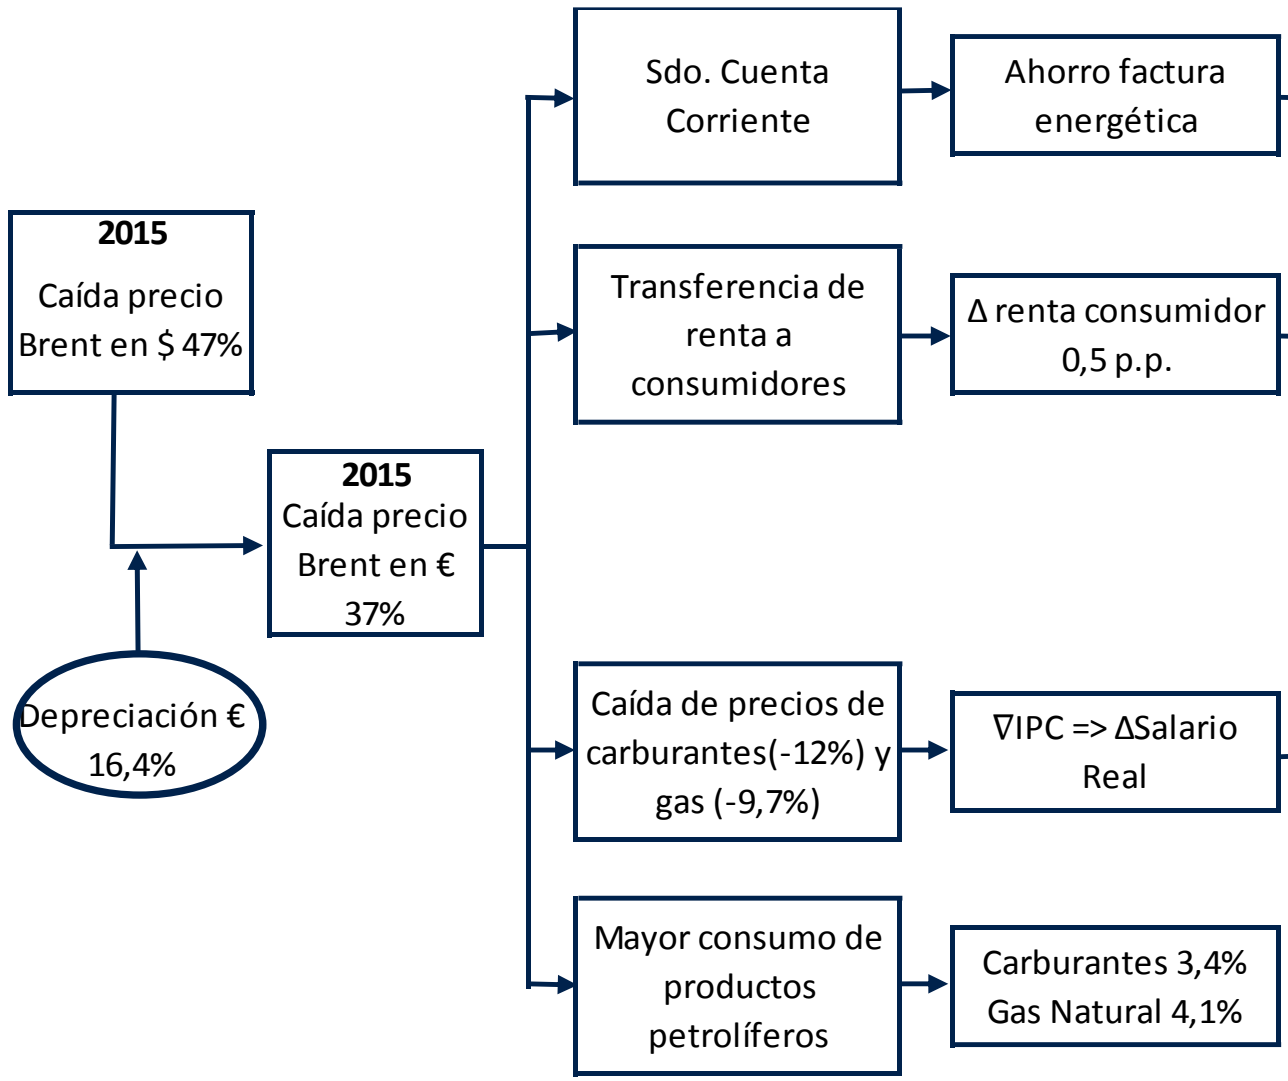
**2015**
Caída precio Brent en $ 47%

Depreciación €
16,4%

**2015**
Caída precio Brent en €
37%

Sdo. Cuenta Corriente

Ahorro factura energética

Transferencia de renta a consumidores

Δ renta consumidor
0,5 p.p.

Caída de precios de carburantes(-12%) y gas (-9,7%)

∇IPC => ΔSalario Real

Mayor consumo de productos petrolíferos

Carburantes 3,4%
Gas Natural 4,1%